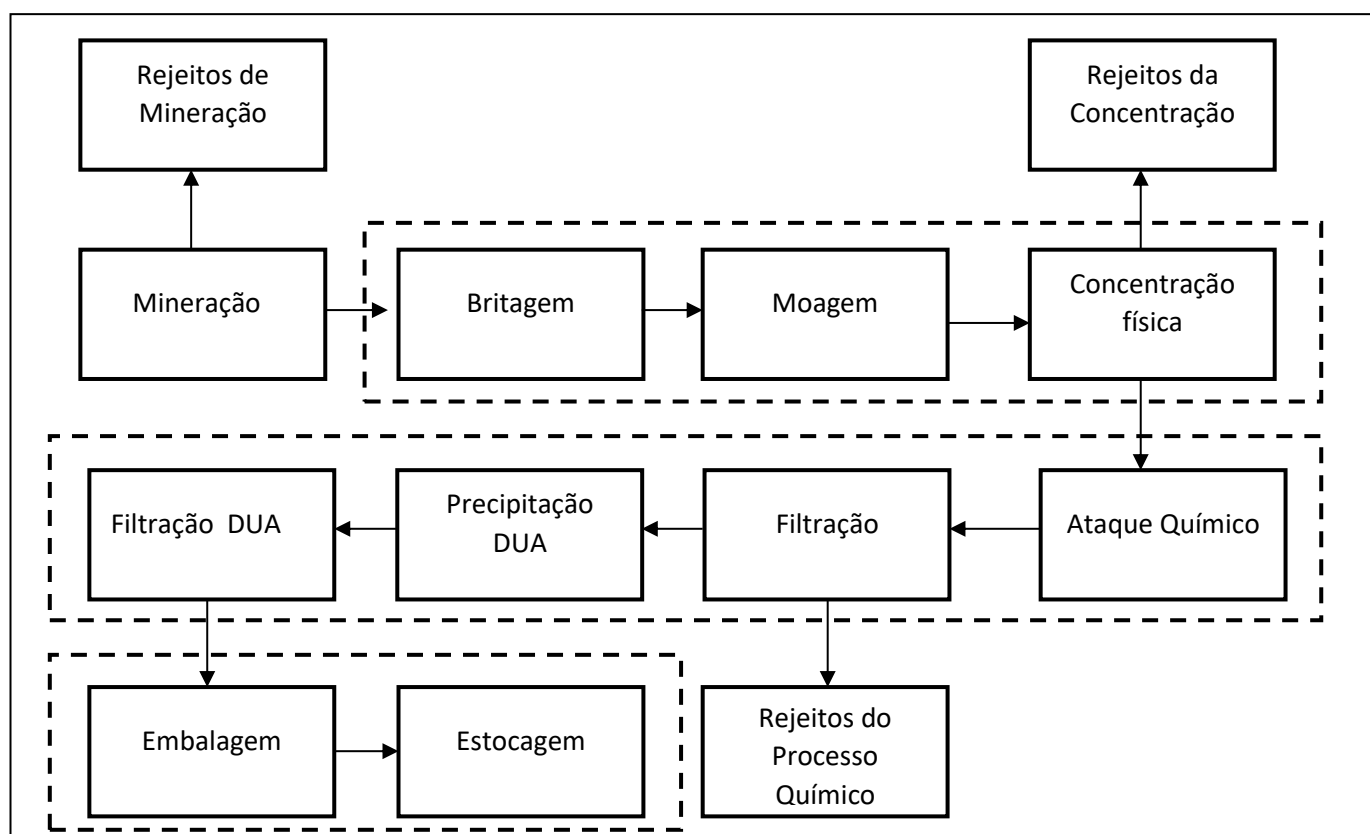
Rejeitos de Mineração

Rejeitos da Concentração

Mineração

Britagem

Moagem

Concentração física

Filtração DUA

Precipitação DUA

Filtração

Ataque Químico

Embalagem

Estocagem

Rejeitos do Processo Químico